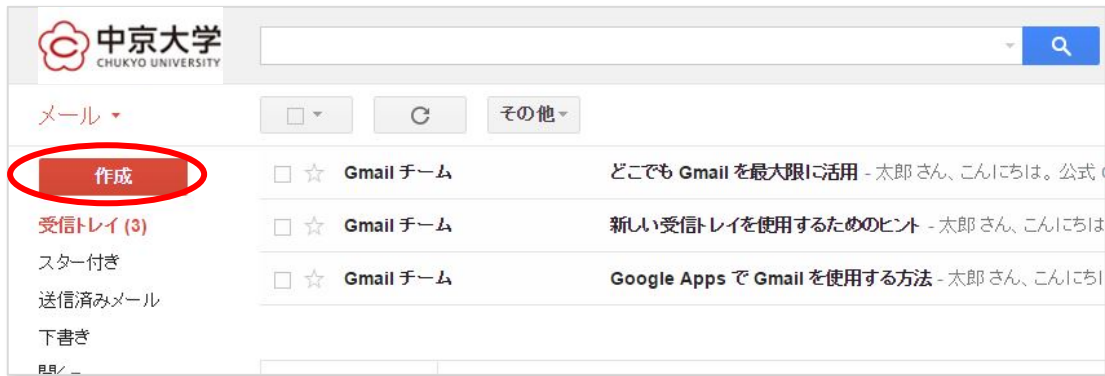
中京大学
CHUKYO UNIVERSITY

メール ▾

その他 ▾

作成

受信トレイ (3)
スター付き
送信済みメール
下書き
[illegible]

Gmail チーム どこでも Gmail を最大限に活用 - 太郎 さん、こんにちは。公式 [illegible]
Gmail チーム 新しい受信トレイを使用するためのヒント - 太郎 さん、こんにちは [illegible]
Gmail チーム Google Apps で Gmail を使用する方法 - 太郎 さん、こんにち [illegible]